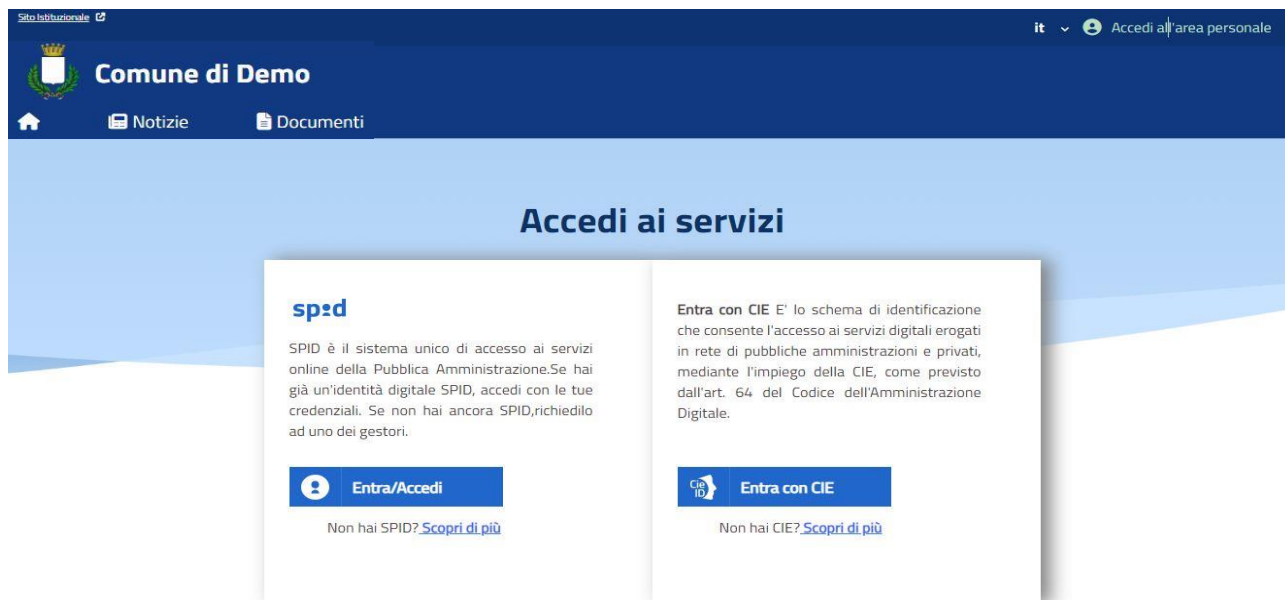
Sito Istituzionale

it Accedi all'area personale

Comune di Demo

Notizie Documenti

Accedi ai servizi

spid

SPID è il sistema unico di accesso ai servizi online della Pubblica Amministrazione.Se hai già un'identità digitale SPID, accedi con le tue credenziali. Se non hai ancora SPID,richiedilo ad uno dei gestori.

Entra/Accedi

Non hai SPID? Scopri di più

Entra con CIE E' lo schema di identificazione che consente l'accesso ai servizi digitali erogati in rete di pubbliche amministrazioni e privati, mediante l'impiego della CIE, come previsto dall'art. 64 del Codice dell'Amministrazione Digitale.

Cie ID Entra con CIE

Non hai CIE? Scopri di più